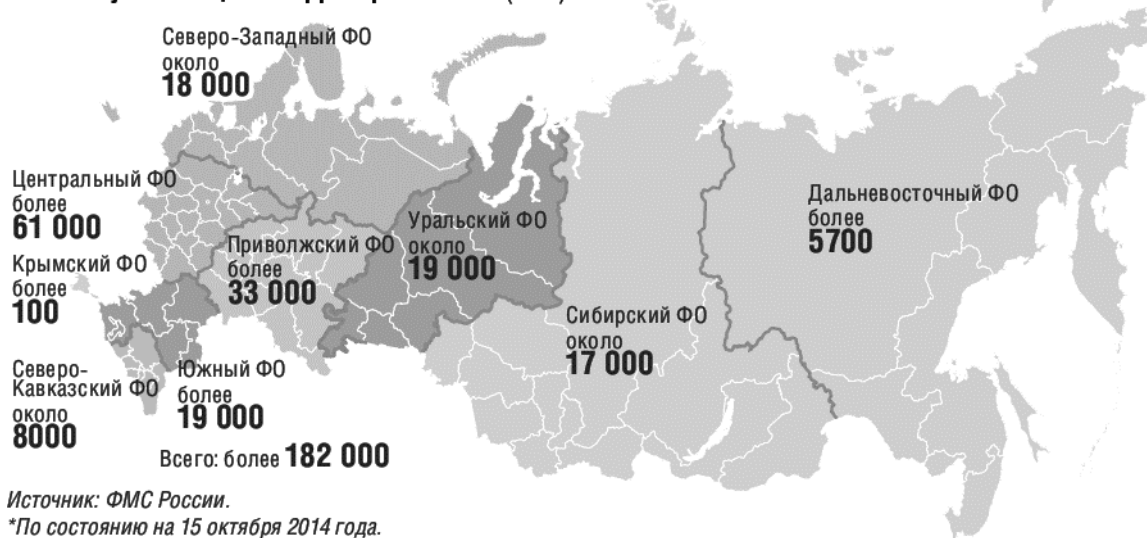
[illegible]

Северо-Западный ФО около 18 000

Центральный ФО более 61 000

Крымский ФО более 100

Приволжский ФО более 33 000

Уральский ФО около 19 000

Дальневосточный ФО более 5700

Сибирский ФО около 17 000

Северо-Кавказский ФО около 8000

Южный ФО более 19 000

Всего: более 182 000

Источник: ФМС России.
*По состоянию на 15 октября 2014 года.